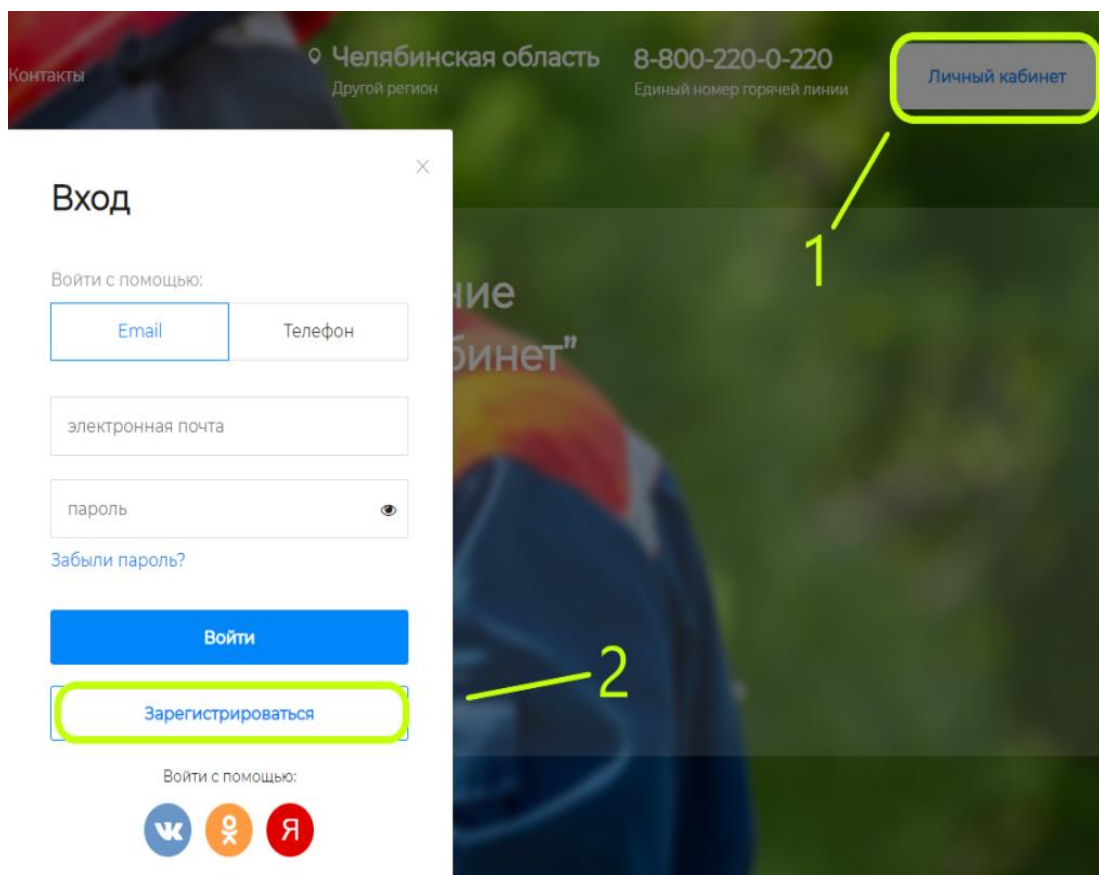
Контакты

Челябинская область
Другой регион

8-800-220-0-220
Единый номер горячей линии

Личный кабинет

1

×

Вход

Войти с помощью:

Email

Телефон

электронная почта

пароль

Забыли пароль?

Войти

Зарегистрироваться

2

Войти с помощью:

ние
бинет"